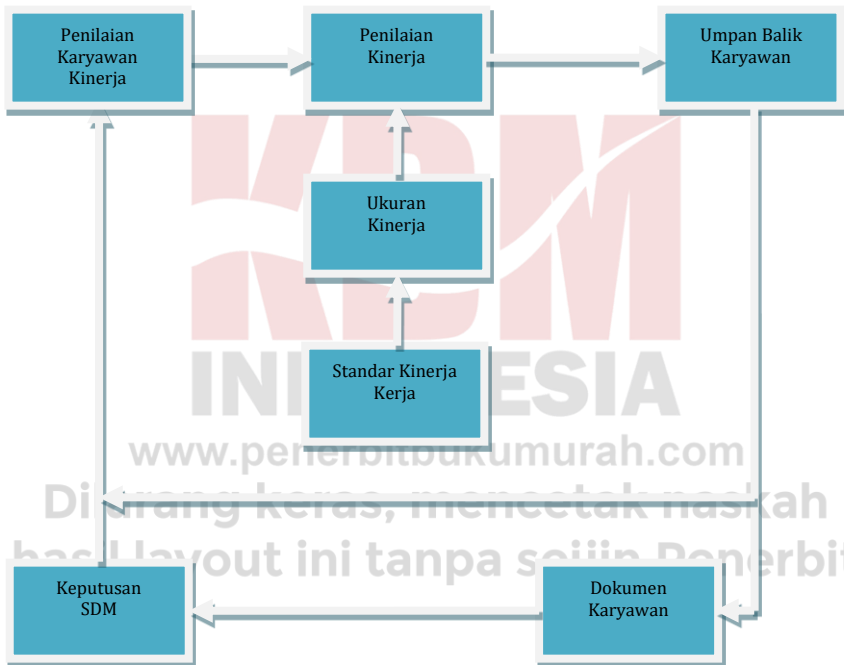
Penilaian Karyawan Kinerja

Penilaian Kinerja

Umpan Balik Karyawan

Ukuran Kinerja

Standar Kinerja Kerja

Keputusan SDM

Dokumen Karyawan

KDM INDONESIA

www.penerbitbukumurah.com

Dilarang keras, mencetak naskah hasil layout ini tanpa seijin Penerbit